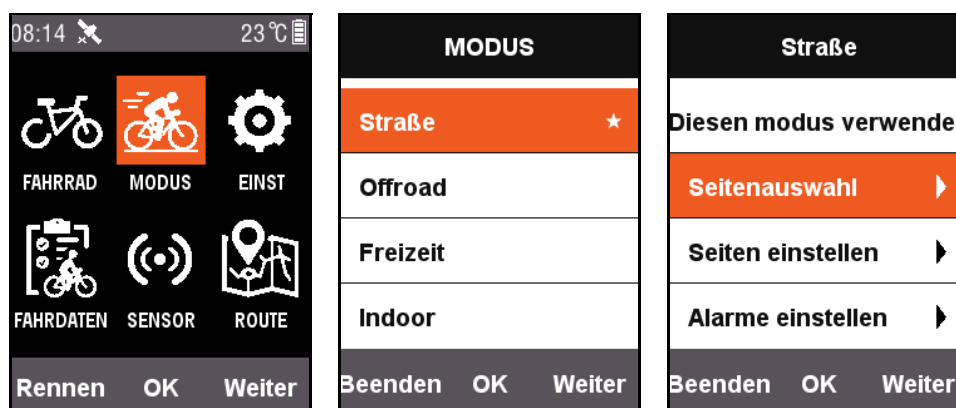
08:14 23℃

FAHRRAD
MODUS
EINST
FAHRDATEN
SENSOR
ROUTE

Rennen OK Weiter

MODUS

Straße ★
Offroad
Freizeit
Indoor

Beenden OK Weiter

Straße

Diesen modus verwende
Seitenauswahl
Seiten einstellen
Alarme einstellen

Beenden OK Weiter